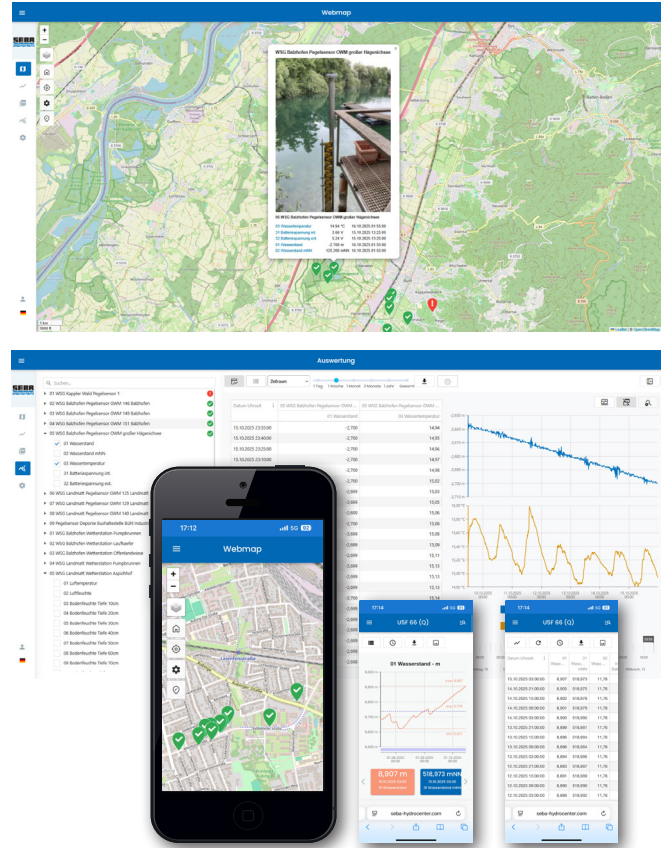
Webmap

SEBA

WSG Baltzhofen Pegelsensor OWM großer Hägenichsee

05 WSG Baltzhofen Pegelsensor OWM großer Hägenichsee

| | | |
|---|---|---|
| 01 Wassertemperatur | 14.94 °C | 16.10.2025 01:55:00 |
| 31 Batteriespannung int. | 3.66 V | 15.10.2025 13:25:00 |
| 32 Batteriespannung ext. | 5.24 V | 16.10.2025 01:55:00 |
| 02 Wasserstand | -2.700 m | 16.10.2025 01:55:00 |
| 03 Wasserstand mNN | 105.390 mNN | 16.10.2025 01:55:00 |

1 km

Leaflet | © OpenStreetMap

Auswertung

SEBA

Suchen...

01 WSG Kappler Wald Pegelsensor 1
02 WSG Baltzhofen Pegelsensor GWM 146 Baltzhofen
03 WSG Baltzhofen Pegelsensor GWM 149 Baltzhofen
04 WSG Baltzhofen Pegelsensor GWM 151 Baltzhofen
05 WSG Baltzhofen Pegelsensor OWM großer Hägenichsee
01 Wasserstand
02 Wasserstand mNN
03 Wassertemperatur
31 Batteriespannung int.
32 Batteriespannung ext.
06 WSG Landmühl Pegelsensor GWM 125 Landmühl
07 WSG Landmühl Pegelsensor GWM 129 Landmühl
08 WSG Landmühl Pegelsensor GWM 148 Landmühl
09 Pegelsensor Deponie Ausfallstelle B(W) Industrie
01 WSG Baltzhofen Wetterstation Fumpbrunnen
02 WSG Baltzhofen Wetterstation Laufkaefer
03 WSG Baltzhofen Wetterstation Offenlandwiese
04 WSG Baltzhofen Wetterstation Fumpbrunnen
05 WSG Landmühl Wetterstation Aspichhof
01 Lufttemperatur
02 Luftfeuchte
03 Bodenfeuchte Tiefe 10cm
04 Bodenfeuchte Tiefe 20cm
05 Bodenfeuchte Tiefe 30cm
06 Bodenfeuchte Tiefe 40cm
07 Bodenfeuchte Tiefe 50cm
08 Bodenfeuchte Tiefe 60cm
09 Bodenfeuchte Tiefe 90cm

Zeitraum
1 Tag 1 Woche 1 Monat 3 Monate 1 Jahr Gesamt

| Datum Uhrzeit | 05 WSG Baltzhofen Pegelsensor OWM großer Hägenichsee 01 Wasserstand | 05 WSG Baltzhofen Pegelsensor OWM großer Hägenichsee 03 Wassertemperatur |
|---|---|---|
| 15.10.2025 23:55:00 | -2,700 | 14,94 |
| 15.10.2025 23:40:00 | -2,700 | 14,95 |
| 15.10.2025 23:25:00 | -2,700 | 14,96 |
| 15.10.2025 23:10:00 | -2,700 | 14,97 |

17:12

Webmap

17:14

USF 66 (Q)

01 Wasserstand - m

8,907 m

518,973 mNN

seba-hydrocenter.com

17:14

USF 66 (Q)

seba-hydrocenter.com